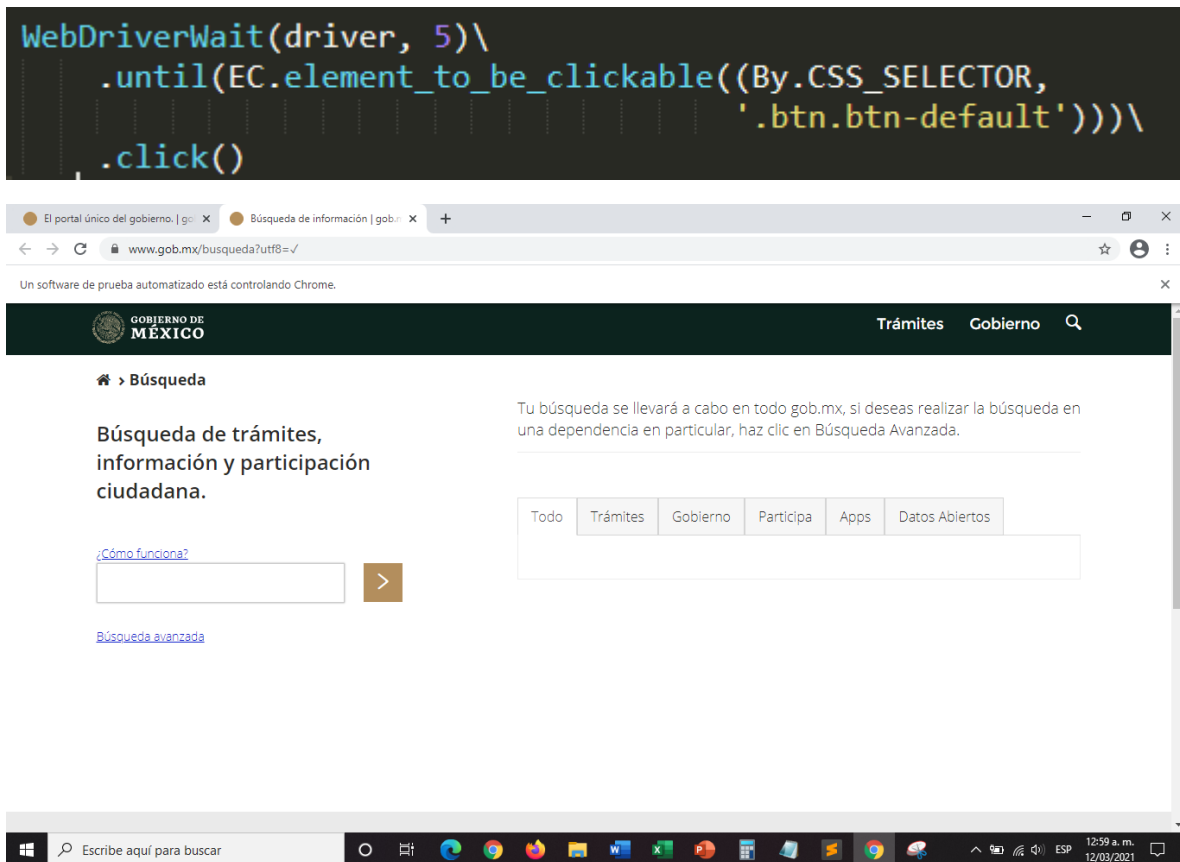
WebDriverWait(driver, 5)\
    .until(EC.element_to_be_clickable((By.CSS_SELECTOR,
                                        '.btn.btn-default')))\
    .click()

El portal único del gobierno. | go ×
Búsqueda de información | gob.m ×
+

www.gob.mx/busqueda?utf8=✓

Un software de prueba automatizado está controlando Chrome.

GOBIERNO DE MÉXICO
Trámites
Gobierno

› Búsqueda

Tu búsqueda se llevará a cabo en todo gob.mx, si deseas realizar la búsqueda en una dependencia en particular, haz clic en Búsqueda Avanzada.

Búsqueda de trámites, información y participación ciudadana.

Todo | Trámites | Gobierno | Participa | Apps | Datos Abiertos

¿Cómo funciona?

Búsqueda avanzada

Escribe aquí para buscar
ESP
12:59 a. m.
12/03/2021